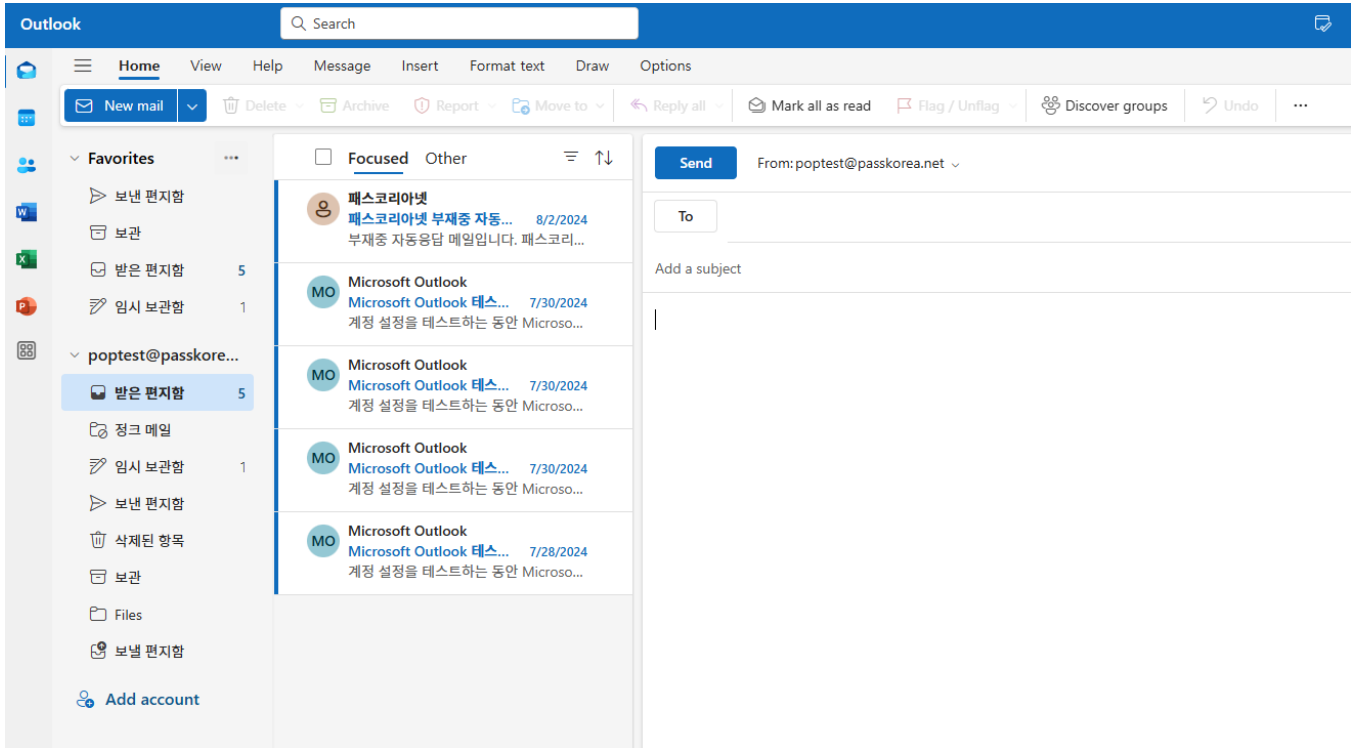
Outlook

Search

Home View Help Message Insert Format text Draw Options

New mail Delete Archive Report Move to Reply all Mark all as read Flag / Unflag Discover groups Undo ···

Favorites ···

보낸 편지함

보관

받은 편지함 5

임시 보관함 1

poptest@passkore...

받은 편지함 5

정크 메일

임시 보관함 1

보낸 편지함

삭제된 항목

보관

Files

보낼 편지함

Add account

Focused Other

패스코리아넷
패스코리아넷 부재중 자동... 8/2/2024
부재중 자동응답 메일입니다. 패스코리...

MO
Microsoft Outlook
Microsoft Outlook 테스... 7/30/2024
계정 설정을 테스트하는 동안 Microso...

MO
Microsoft Outlook
Microsoft Outlook 테스... 7/30/2024
계정 설정을 테스트하는 동안 Microso...

MO
Microsoft Outlook
Microsoft Outlook 테스... 7/30/2024
계정 설정을 테스트하는 동안 Microso...

MO
Microsoft Outlook
Microsoft Outlook 테스... 7/28/2024
계정 설정을 테스트하는 동안 Microso...

Send From: poptest@passkorea.net

To

Add a subject